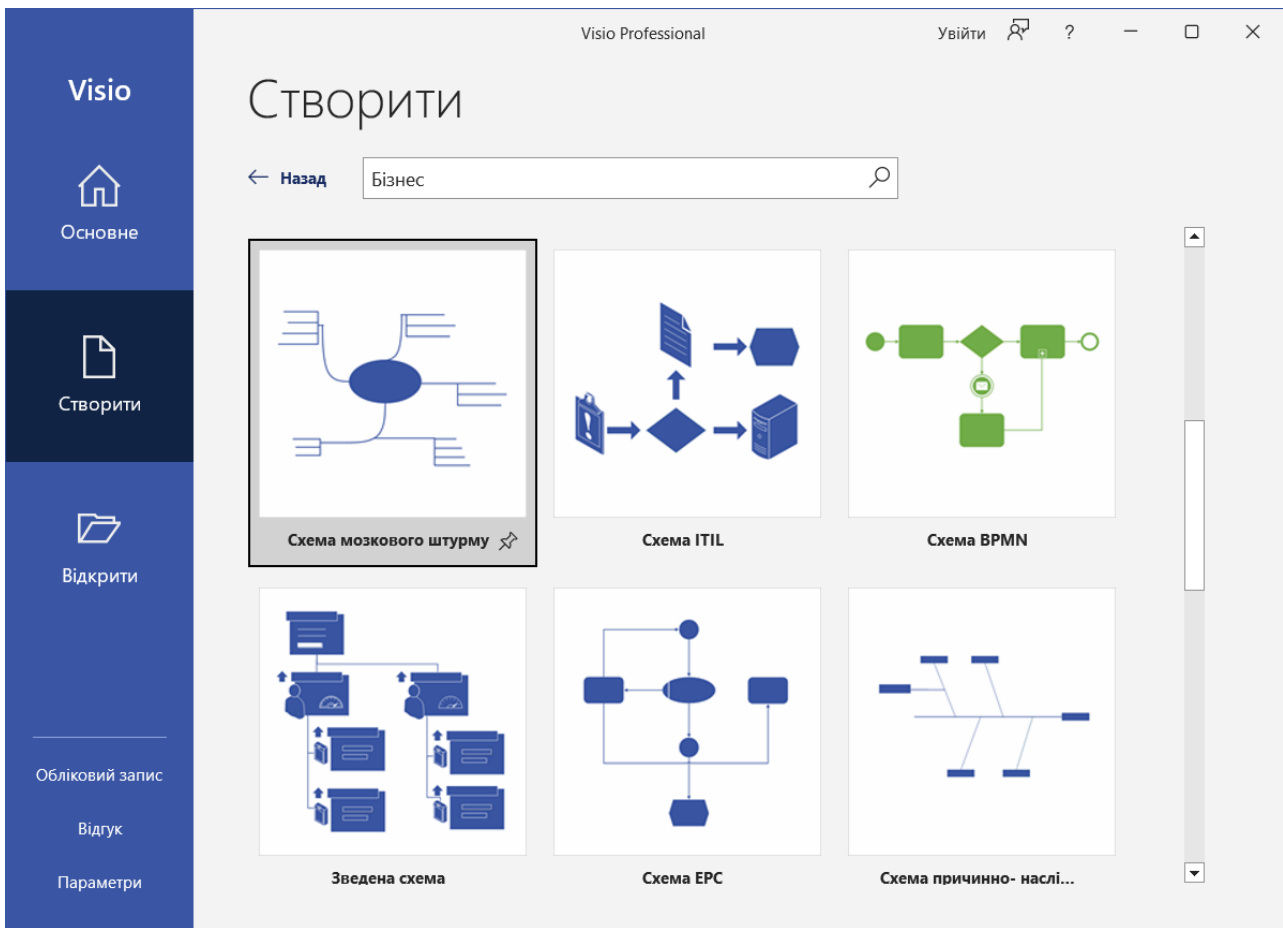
Visio Professional

Увійти ?

Visio

Основне

Створити

Відкрити

Обліковий запис

Відгук

Параметри

Створити

← Назад

Бізнес

Схема мозкового штурму

Схема ITIL

Схема BPMN

Зведена схема

Схема EPC

Схема причинно- наслі...